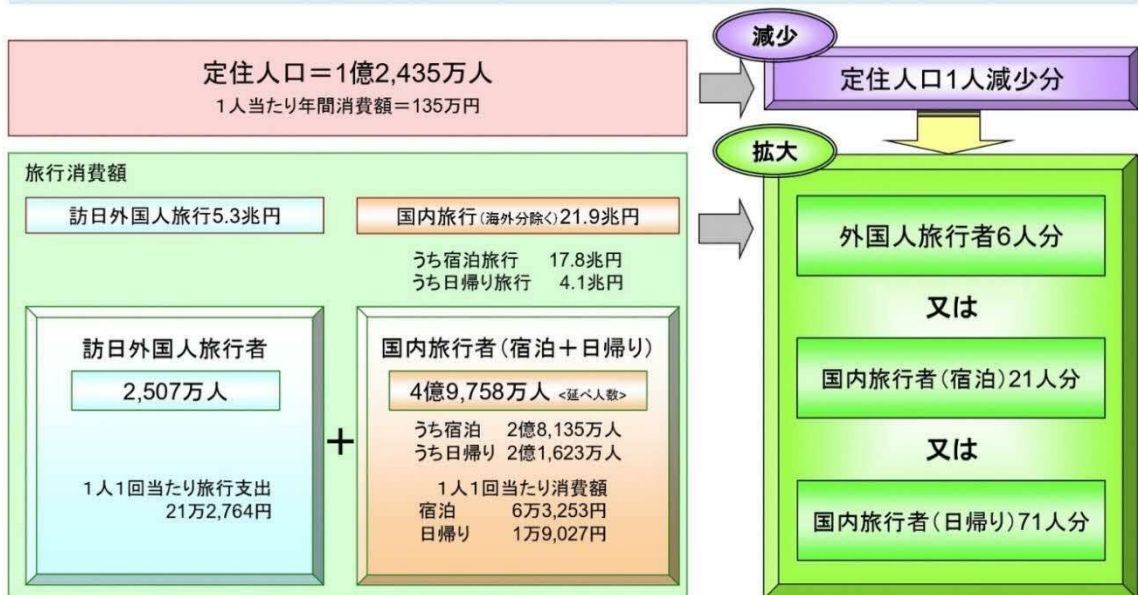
定住人口＝1億2,435万人
1人当たり年間消費額＝135万円

減少
定住人口1人減少分

旅行消費額

訪日外国人旅行5.3兆円

国内旅行（海外分除く）21.9兆円
うち宿泊旅行　17.8兆円
うち日帰り旅行　4.1兆円

訪日外国人旅行者
2,507万人
1人1回当たり旅行支出
21万2,764円

＋

国内旅行者（宿泊＋日帰り）
4億9,758万人 <延べ人数>
うち宿泊　2億8,135万人
うち日帰り　2億1,623万人
1人1回当たり消費額
宿泊　6万3,253円
日帰り　1万9,027円

拡大
外国人旅行者6人分
又は
国内旅行者（宿泊）21人分
又は
国内旅行者（日帰り）71人分